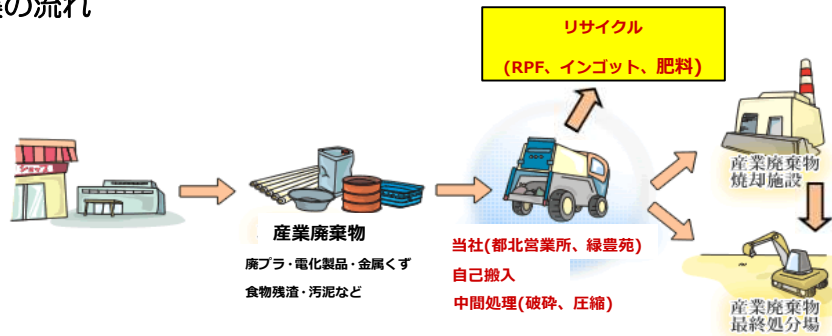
業の流れ

リサイクル

(RPF、インゴット、肥料)

産業廃棄物

廃プラ・電化製品・金属くず

食物残渣・汚泥など

当社(都北営業所、緑豊苑)

自己搬入

中間処理(破砕、圧縮)

産業廃棄物焼却施設

産業廃棄物最終処分場